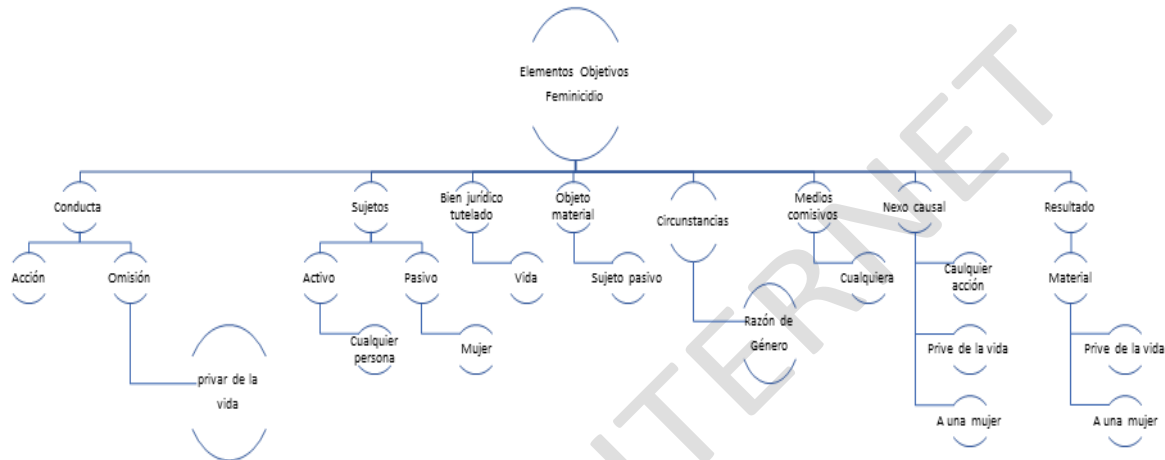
Elementos Objetivos Feminicidio

Conducta

Acción

Omisión

privar de la vida

Sujetos

Activo

Cualquier persona

Pasivo

Mujer

Bien jurídico tutelado

Vida

Objeto material

Sujeto pasivo

Circunstancias

Razón de Género

Medios comisivos

Cualquiera

Nexo causal

Caulquier acción

Prive de la vida

A una mujer

Resultado

Material

Prive de la vida

A una mujer

INTERNET